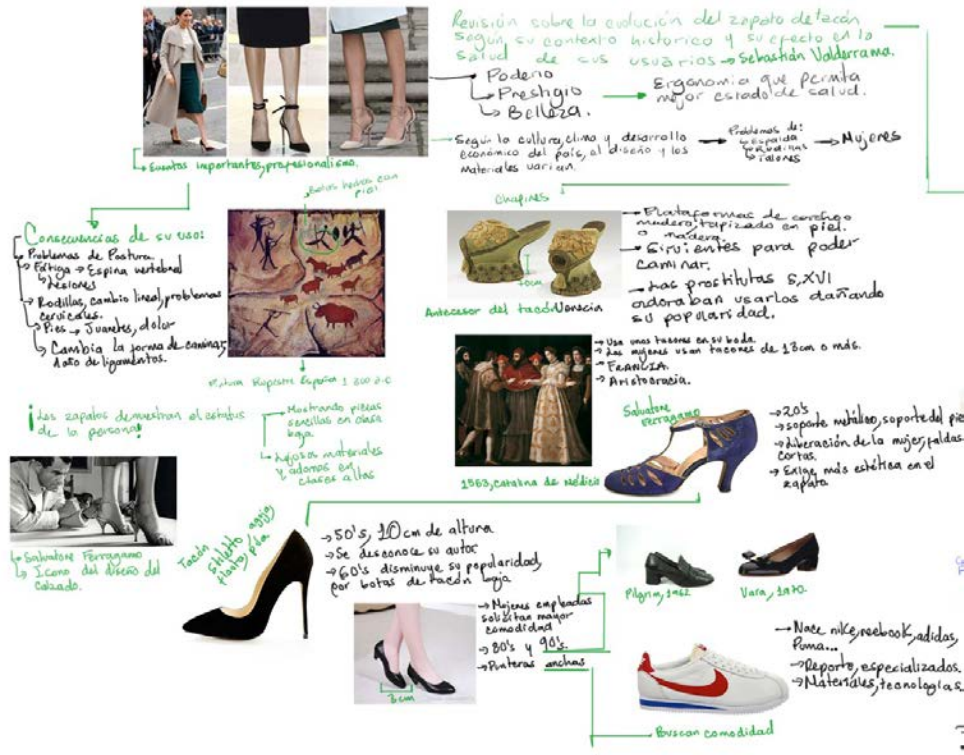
Revisión sobre la evolución del zapato de tacón según su contexto histórico y su efecto en la salud de sus usuarios - Sebastián Valderrama.

Poderío
Prestigio
Belleza.

Ergonomía que permita mejor estado de salud.

Eventos importantes, profesionalismo.

Según la cultura, clima y desarrollo económico del país, el diseño y los materiales varían.

Problemas de: espalda, rodillas, talones

Mujeres

Consecuencias de su uso:
Problemas de Postura.
Fatiga → Espina vertebral
Lesiones
Rodillas, cambio lineal, problemas cervicales.
Pies → Juanetes, dolor
Cambia la forma de caminar, Acorta de ligamentos.

Botas hechas con piel

Pintura Rupestre España 1 800 a.C

¡Los zapatos demuestran el estatus de la persona!

Mostrando piezas sencillas en clase baja.
Agregan materiales y adornos en clases altas

Chapines

Antecesor del tacón Venecia

Plataformas de corcho, madera, tapizado en piel o madera.
Sirvientes para poder caminar.
Las prostitutas S.XVI adoraban usarlos dañando su popularidad.

Usa unos tacones en su boda.
Las mujeres usan tacones de 13 cm o más.
FRANCIA.
Aristocracia.

1563, Catalina de Médici

Salvatore Ferragamo

20's
Soporte metálico, soporte del pie.
Liberación de la mujer, faldas cortas.
Exige más estética en el zapato

Salvatore Ferragamo
Lo Icono del diseño del calzado.

Tacón Stiletto aguja, Plataforma

50's, 10 cm de altura
Se desconoce su autor
60's disminuye su popularidad por botas de tacón bajo

Mujeres empleadas solicitan mayor comodidad
80's y 90's.
Punteras anchas

3 cm

Pilgrim, 1962

Vara, 1970.

Nace nike, reebook, adidas, Puma...
Deporte, especializados.
Materiales, tecnologías.

Buscan comodidad